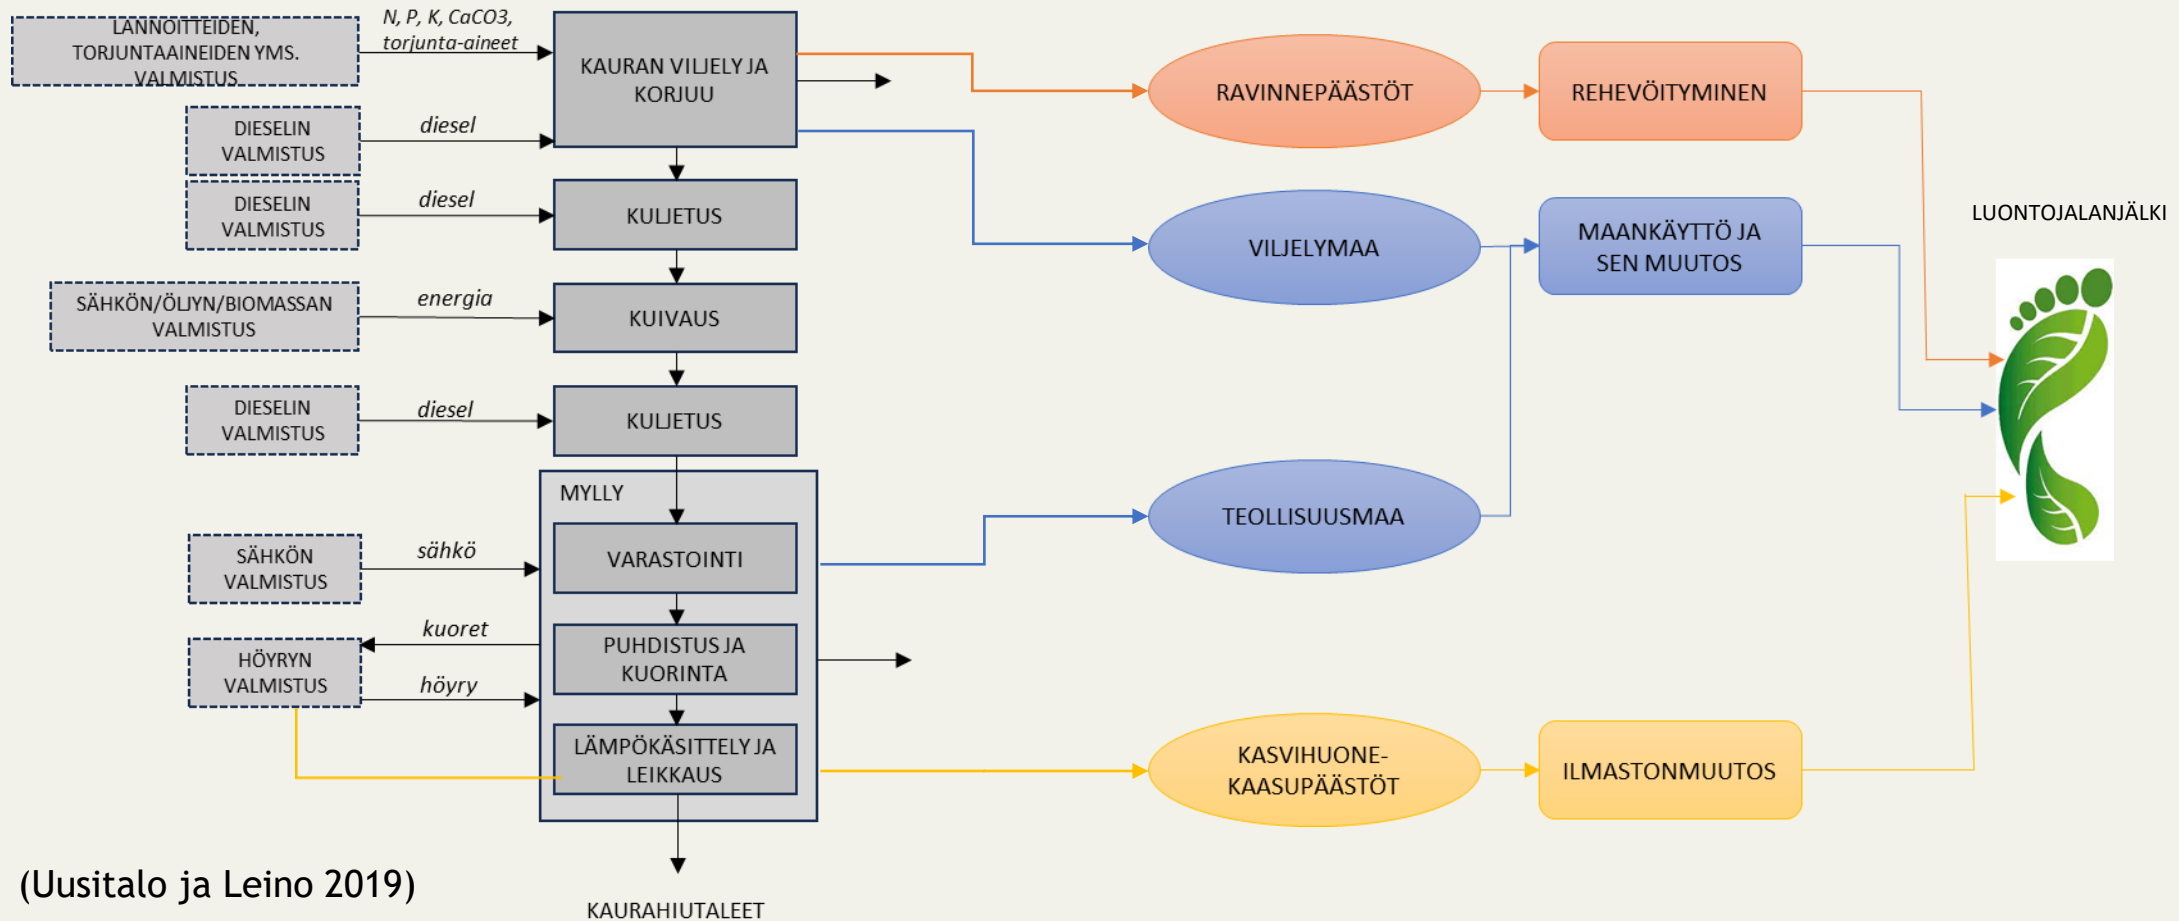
LANNOITTEIDEN, TORJUNTAAINEIDEN YMS. VALMISTUS

N, P, K, CaCO3, torjunta-aineet

KAURAN VILJELY JA KORJUU

DIESELIN VALMISTUS

diesel

DIESELIN VALMISTUS

diesel

KULJETUS

SÄHKÖN/ÖLJYN/BIOMASSAN VALMISTUS

energia

KUIVAUS

DIESELIN VALMISTUS

diesel

KULJETUS

MYLLY

SÄHKÖN VALMISTUS

sähkö

VARASTOINTI

kuoret

HÖYRYN VALMISTUS

höyry

PUHDISTUS JA KUORINTA

LÄMPÖKÄSITTELY JA LEIKKAUS

KAURAHIUTALEET

RAVINNEPÄÄSTÖT

REHEVÖITYMINEN

VILJELYMAA

MAANKÄYTTÖ JA SEN MUUTOS

TEOLLISUUSMAA

KASVIHUONE-KAASUPÄÄSTÖT

ILMASTONMUUTOS

LUONTOJALANJÄLKI

(Uusitalo ja Leino 2019)